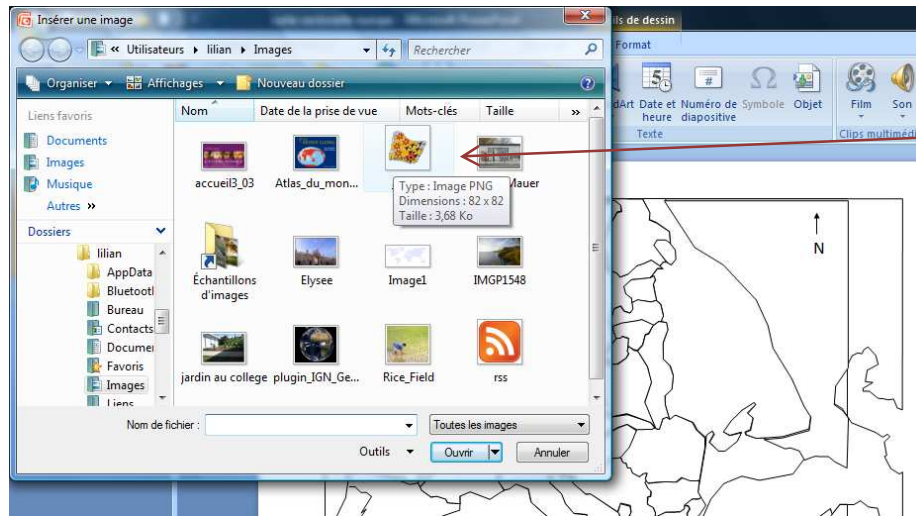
Insérer une image
« Utilisateurs ▸ lilian ▸ Images
Rechercher
Organiser ▾ Affichages ▾ Nouveau dossier
Liens favoris
Documents
Images
Musique
Autres »
Dossiers
lilian
AppData
Bluetoot
Bureau
Contacts
Documer
Favoris
Images
Liens
Nom
Date de la prise de vue
Mots-clés
Taille
»
accueil3_03
Atlas_du_mon...
Mauer
Type : Image PNG
Dimensions : 82 x 82
Taille : 3,68 Ko
Échantillons d'images
Elysee
Image1
IMGP1548
jardin au college
plugin_IGN_Ge...
Rice_Field
rss
Nom de fichier :
Toutes les images
Outils
Ouvrir
Annuler
ls de dessin
Format
dArt
Date et heure
Numéro de diapositive
Symbole
Objet
Film
Son
Texte
Clips multiméd
N